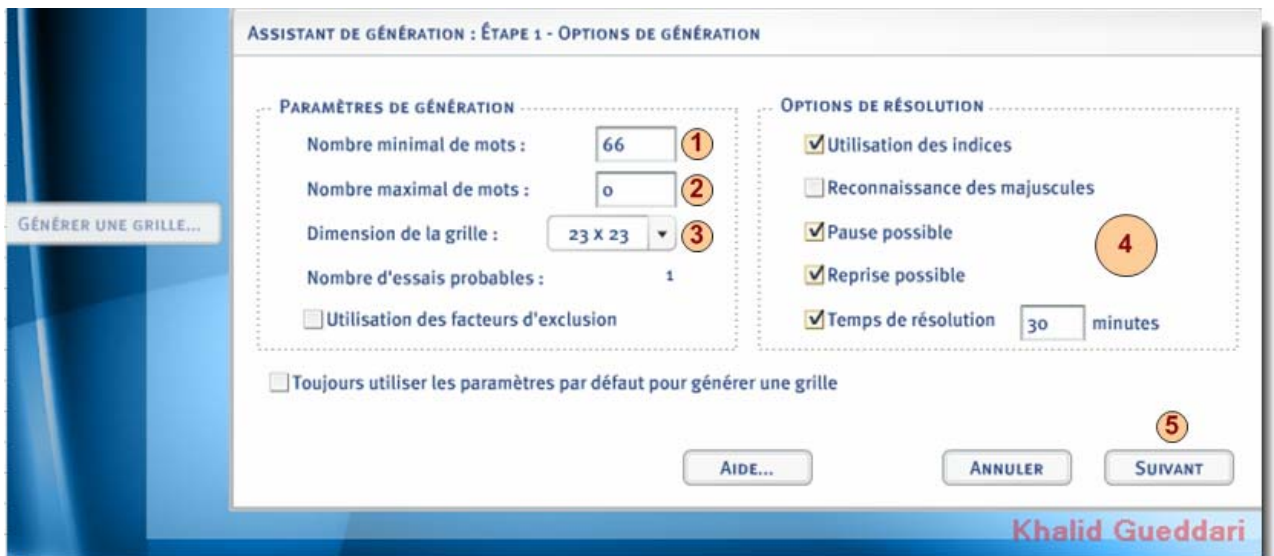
ASSISTANT DE GÉNÉRATION : ÉTAPE 1 - OPTIONS DE GÉNÉRATION

GÉNÉRER UNE GRILLE...

PARAMÈTRES DE GÉNÉRATION

Nombre minimal de mots : 66 1

Nombre maximal de mots : 0 2

Dimension de la grille : 23 X 23 3

Nombre d'essais probables : 1

Utilisation des facteurs d'exclusion

OPTIONS DE RÉSOLUTION

Utilisation des indices

Reconnaissance des majuscules

Pause possible

Reprise possible

Temps de résolution 30 minutes

4

Toujours utiliser les paramètres par défaut pour générer une grille

5

AIDE...

ANNULER

SUIVANT

Khalid Gueddari